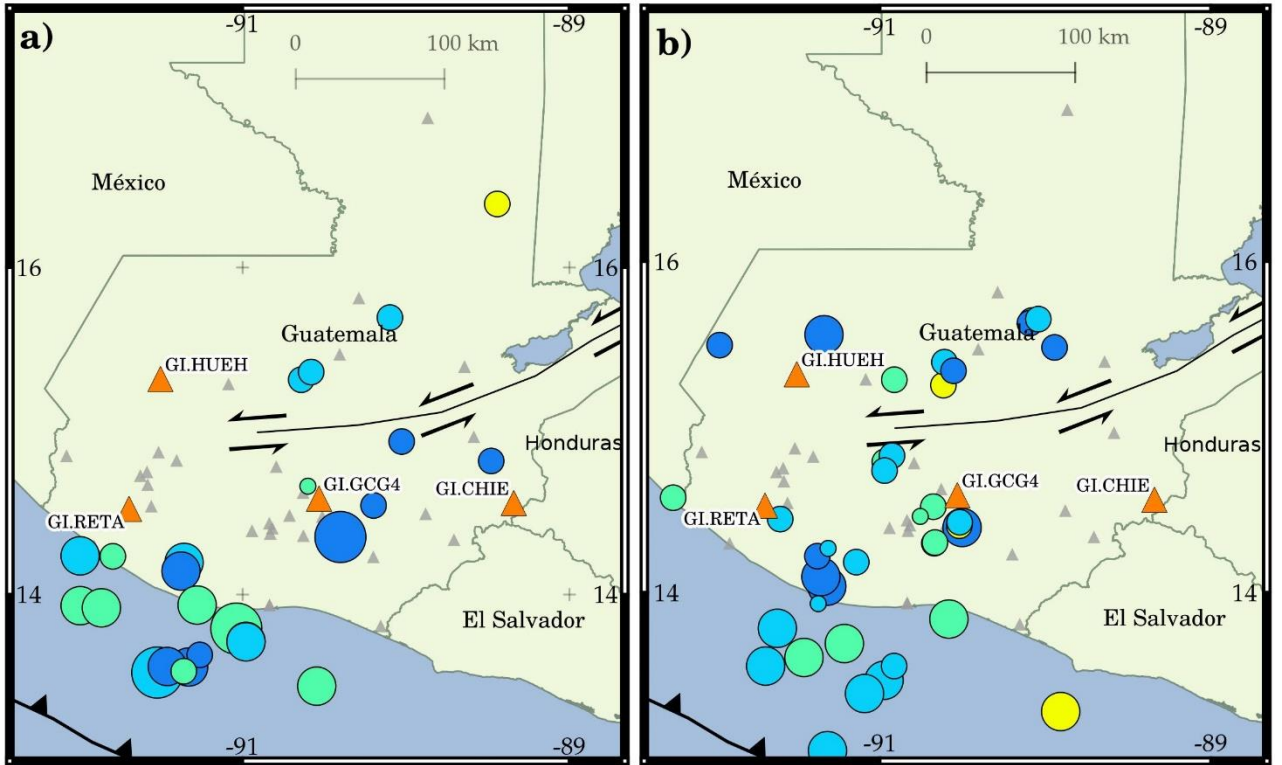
a)
-91
-89
0
100 km
México
16
16
Guatemala
GI.HUEH
Honduras
GI.GCG4
GI.CHIE
GI.RETA
14
14
El Salvador
-91
-89

b)
-91
-89
0
100 km
México
16
16
Guatemala
GI.HUEH
Honduras
GI.GCG4
GI.CHIE
GI.RETA
14
14
El Salvador
-91
-89